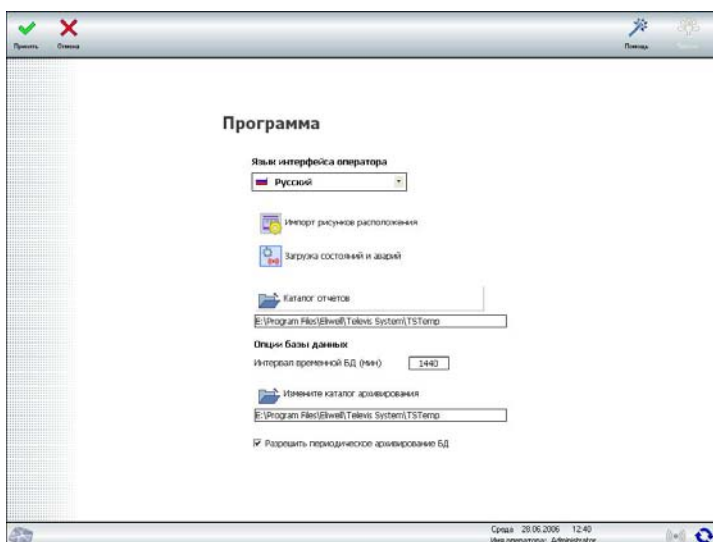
Принять
Отмена
Помощь
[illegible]

Программа

Язык интерфейса оператора

Русский

Импорт рисунков расположения

Загрузка состояний и аварий

Каталог отчетов

E:\Program Files\Eliwell\Televis System\TSTemp

Опции базы данных

Интервал временной БД (мин) 1440

Измените каталог архивирования

E:\Program Files\Eliwell\Televis System\TSTemp

Разрешить периодическое архивирование БД

Среда 28.06.2006 12:40
Имя оператора: Administrator